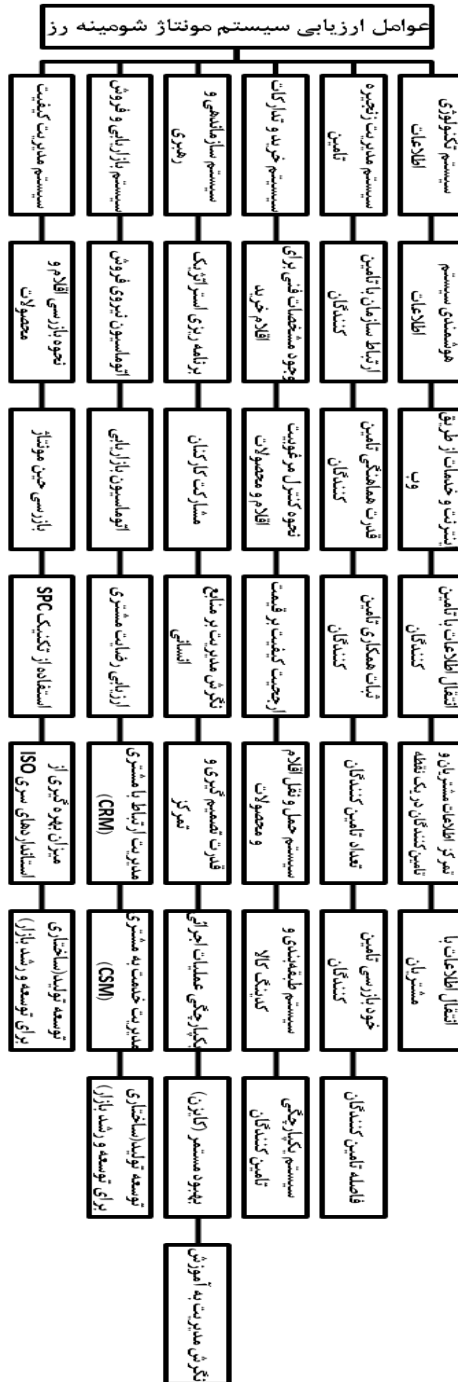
عوامل ارزیابی سیستم مونتاژ شومینه رز

سیستم تکنولوژی اطلاعات
هوشمندی سیستم اطلاعات
پشتیبانی و خدمات از طریق وب
انتقال اطلاعات با تامین کنندگان
تمرکز اطلاعات مشتریان و تامین کنندگان در یک نقطه
انتقال اطلاعات با مشتریان

سیستم مدیریت زنجیره تامین
ارتباط سازمان با تامین کنندگان
قدرت هماهنگی تامین کنندگان
ثبات همکاری تامین کنندگان
تعداد تامین کنندگان
خود ارزیابی تامین کنندگان
فاصله تامین کنندگان

سیستم خرید و تدارکات
وجود مشخصات فنی برای اقلام خرید
نحوه کنترل مرغوبیت اقلام و محصولات
ارجحیت کیفیت بر قیمت
سیستم حمل و نقل اقلام و محصولات
سیستم طبقه بندی و کدینگ کالا
سیستم یکپارچگی تامین کنندگان

سیستم سازماندهی و رهبری
برنامه ریزی استراتژیک
مشارکت کارکنان
نگرش مدیریت بر منابع انسانی
قدرت تصمیم گیری و تمرکز
یکپارچگی عملیات اجرایی
بهبود مستمر (کایزن)
نگرش مدیریت به آموزش

سیستم بازاریابی و فروش
اتوماسیون نیروی فروش
اتوماسیون بازاریابی
ارزیابی رضایت مشتری
مدیریت ارتباط با مشتری (CRM)
مدیریت خدمت به مشتری (CSM)
توسعه تولید (ساختاری) برای توسعه و رشد بازار

سیستم مدیریت کیفیت
نحوه بازرسی اقلام و محصولات
بازرسی حین مونتاژ
استفاده از تکنیک SPC
میزان بهره گیری از استانداردهای سری ISO
توسعه تولید (ساختاری) برای توسعه و رشد بازار)